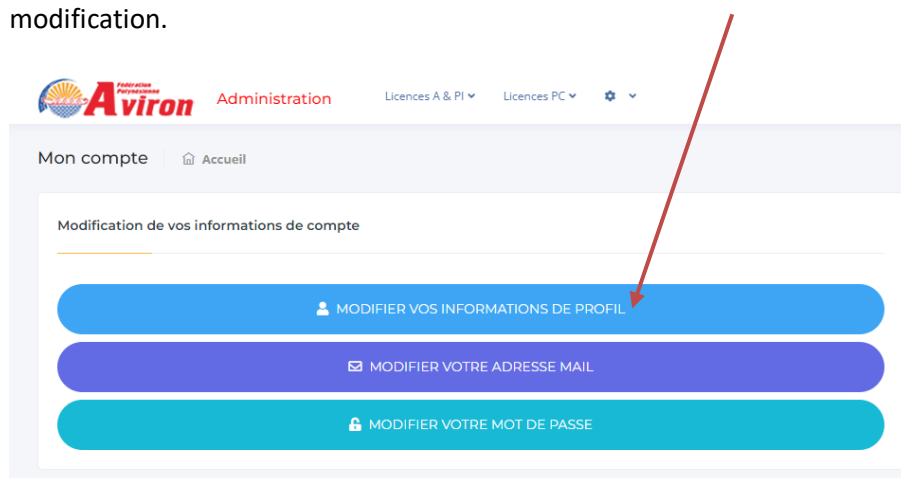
modification.

Fédération Polynésienne Aviron

Administration

Licences A & PI

Licences PC

Mon compte

Accueil

Modification de vos informations de compte

MODIFIER VOS INFORMATIONS DE PROFIL

MODIFIER VOTRE ADRESSE MAIL

MODIFIER VOTRE MOT DE PASSE